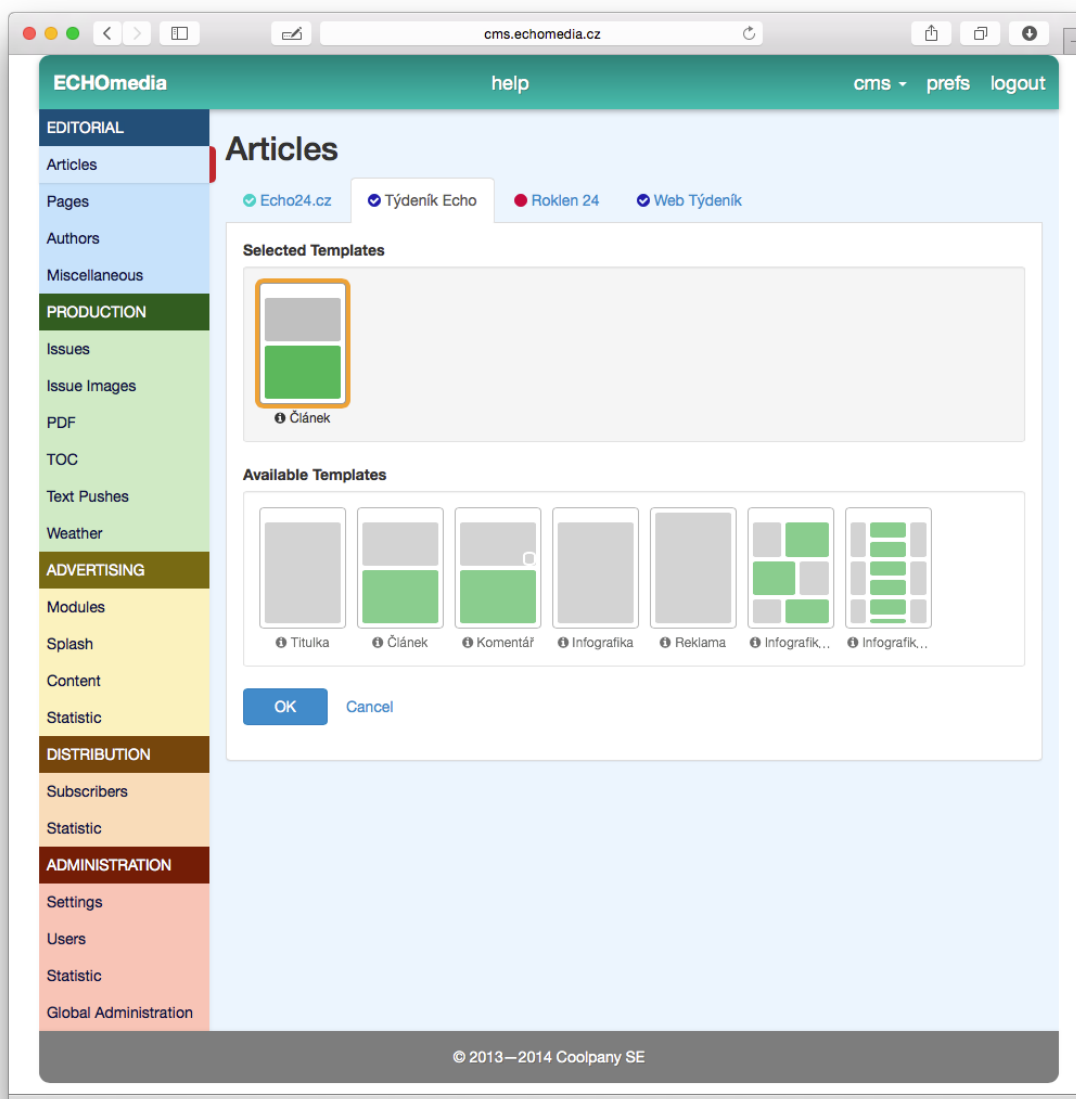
cms.echomedia.cz

ECHOmedia
help
cms
prefs
logout

EDITORIAL
Articles
Pages
Authors
Miscellaneous
PRODUCTION
Issues
Issue Images
PDF
TOC
Text Pushes
Weather
ADVERTISING
Modules
Splash
Content
Statistic
DISTRIBUTION
Subscribers
Statistic
ADMINISTRATION
Settings
Users
Statistic
Global Administration

Articles

Echo24.cz
Týdeník Echo
Roklen 24
Web Týdeník

Selected Templates

Článek

Available Templates

Titulka
Článek
Komentář
Infografika
Reklama
Infografik...
Infografik...

OK
Cancel

© 2013—2014 Coolpany SE